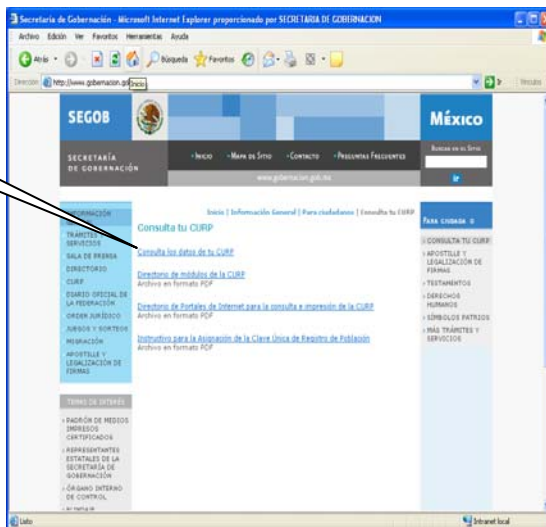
Secretaría de Gobernación - Microsoft Internet Explorer proporcionado por SECRETARIA DE GOBERNACION

Archivo Edición Ver Favoritos Herramientas Ayuda

Atrás Búsqueda Favoritos

Dirección http://www.gobernacion.gob Inicio

Vínculos

SEGOB

SECRETARÍA DE GOBERNACIÓN

México

• Inicio • Mapa de Sitio • Contacto • Preguntas Frecuentes

Buscar en el Sitio

www.gobernacion.gob.mx

ir

Inicio | Información General | Para ciudadanos | Consulta tu CURP

INFORMACIÓN

TRÁMITES Y SERVICIOS

SALA DE PRENSA

DIRECTORIO

CURP

DIARIO OFICIAL DE LA FEDERACIÓN

ORDEN JURÍDICO

JUEGOS Y SORTEOS

MIGRACIÓN

APOSTILLE Y LEGALIZACIÓN DE FIRMAS

Consulta tu CURP

Consulta los datos de tu CURP

Directorio de módulos de la CURP
Archivo en formato PDF

Directorio de Portales de Internet para la consulta e impresión de la CURP
Archivo en formato PDF

Instructivo para la Asignación de la Clave Única de Registro de Población
Archivo en formato PDF

Para ciudadanos

• CONSULTA TU CURP
• APOSTILLE Y LEGALIZACIÓN DE FIRMAS
• TESTAMENTOS
• DERECHOS HUMANOS
• SÍMBOLOS PATRIOS
• MÁS TRÁMITES Y SERVICIOS

TEMAS DE INTERÉS

• PADRÓN DE MEDIOS IMPRESOS CERTIFICADOS
• REPRESENTANTES ESTATALES DE LA SECRETARÍA DE GOBERNACIÓN
• ÓRGANO INTERNO DE CONTROL
• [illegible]

Listo

Intranet local